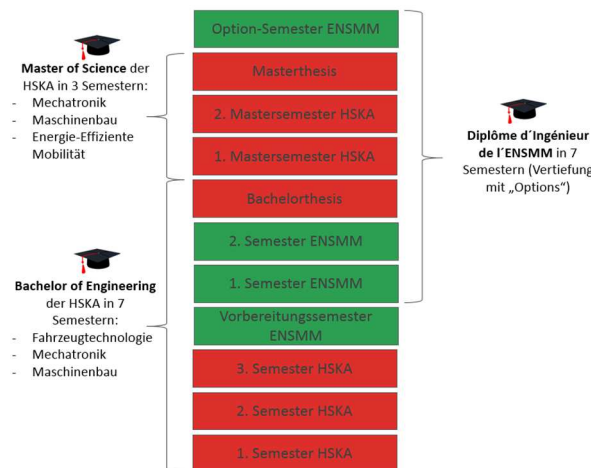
Master of Science der HSKA in 3 Semestern:
- Mechatronik
- Maschinenbau
- Energie-Effiziente Mobilität

Bachelor of Engineering der HSKA in 7 Semestern:
- Fahrzeugtechnologie
- Mechatronik
- Maschinenbau

Option-Semester ENSMM

Masterthesis

2. Mastersemester HSKA

1. Mastersemester HSKA

Bachelorthesis

2. Semester ENSMM

1. Semester ENSMM

Vorbereitungssemester ENSMM

3. Semester HSKA

2. Semester HSKA

1. Semester HSKA

Diplôme d´Ingénieur de l´ENSMM in 7 Semestern (Vertiefung mit „Options“)